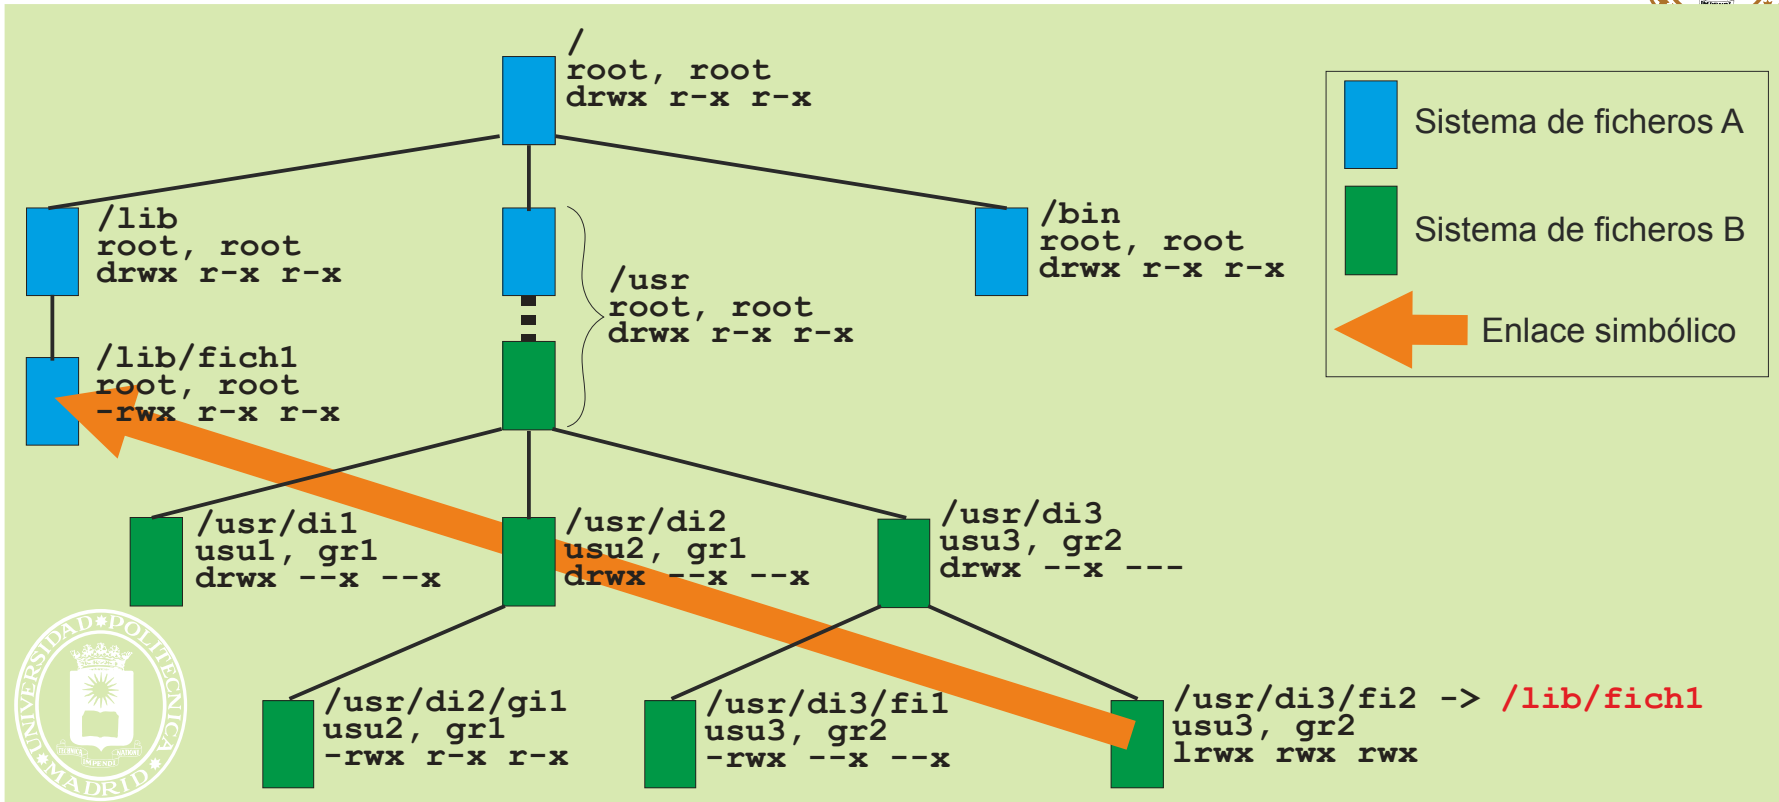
/
root, root
drwx r-x r-x

Sistema de ficheros A

Sistema de ficheros B

Enlace simbólico

/lib
root, root
drwx r-x r-x

/bin
root, root
drwx r-x r-x

/usr
root, root
drwx r-x r-x

/lib/fich1
root, root
-rwx r-x r-x

/usr/di1
usu1, gr1
drwx --x --x

/usr/di2
usu2, gr1
drwx --x --x

/usr/di3
usu3, gr2
drwx --x ---

/usr/di2/gi1
usu2, gr1
-rwx r-x r-x

/usr/di3/fi1
usu3, gr2
-rwx --x --x

/usr/di3/fi2 -> /lib/fich1
usu3, gr2
lrwx rwx rwx

UNIVERSIDAD POLITECNICA MADRID